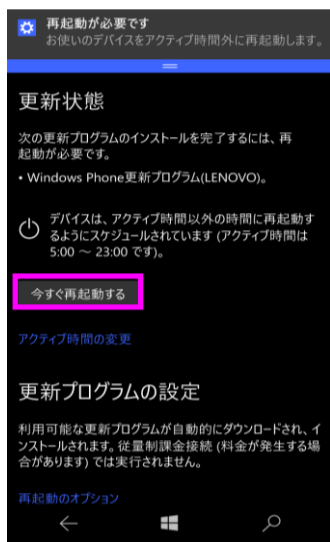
再起動が必要です
お使いのデバイスをアクティブ時間外に再起動します。

更新状態

次の更新プログラムのインストールを完了するには、再起動が必要です。

• Windows Phone更新プログラム(LENOVO)。

デバイスは、アクティブ時間以外の時間に再起動するようにスケジュールされています (アクティブ時間は 5:00 ～ 23:00 です)。

今すぐ再起動する

アクティブ時間の変更

更新プログラムの設定

利用可能な更新プログラムが自動的にダウンロードされ、インストールされます。従量制課金接続 (料金が発生する場合があります) では実行されません。

再起動のオプション